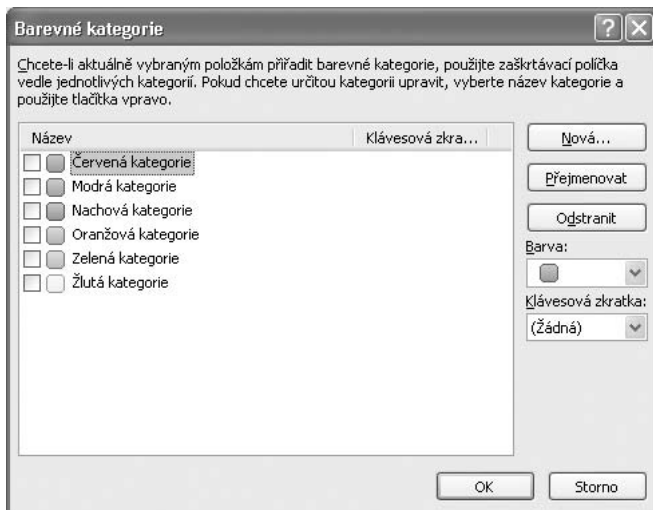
Barevné kategorie

Chcete-li aktuálně vybraným položkám přiřadit barevné kategorie, použijte zaškrtávací políčka vedle jednotlivých kategorií. Pokud chcete určitou kategorii upravit, vyberte název kategorie a použijte tlačítka vpravo.

Název
Klávesová zkra...
Červená kategorie
Modrá kategorie
Nachová kategorie
Oranžová kategorie
Zelená kategorie
Žlutá kategorie

Nová...
Přejmenovat
Odstranit
Barva:
Klávesová zkratka:
(Žádná)

OK
Storno